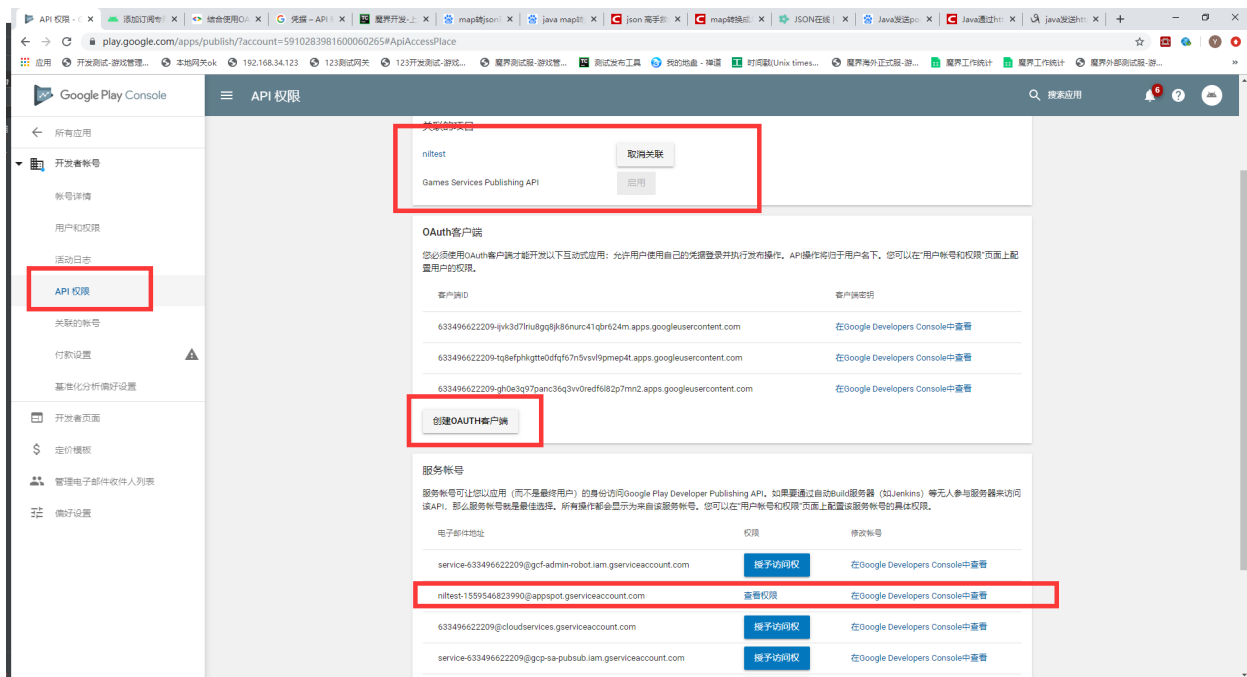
API 权限 · × | 添加订阅专 × | 综合使用OA × | 凭据 – API × | 魔界开发-上 × | map转json × | java map转 × | json 高手进 × | map转换成 × | JSON在线 × | Java发送po × | Java通过htt × | java发送htt × | +

play.google.com/apps/publish/?account=5910283981600060265#ApiAccessPlace

应用 开发测试-游戏管理... 本地网关ok 192.168.34.123 123测试网关 123测试测试-游戏... 魔界测试服-游戏管... 测试发布工具 我的地盘 - 禅道 时间戳(Unix times... 魔界海外正式服-游... 魔界工作统计 魔界工作统计 魔界外部测试服-游...

Google Play Console

API 权限

搜索应用

6

所有应用

开发者帐号

帐号详情

用户和权限

活动日志

API 权限

关联的帐号

付款设置

基准化分析偏好设置

开发者页面

定价模板

管理电子邮件收件人列表

偏好设置

关联的项目

niltest

取消关联

Games Services Publishing API

启用

OAuth客户端

您必须使用OAuth客户端才能开发以下互动式应用：允许用户使用自己的凭据登录并执行发布操作。API操作将归于用户名下。您可以在"用户帐号和权限"页面上配置用户的权限。

| 客户端ID | 客户端密钥 |
|---|---|
| 633496622209-ljvk3d7lriu8gq8jk86nurc41qbr624m.apps.googleusercontent.com | 在Google Developers Console中查看 |
| 633496622209-tq8efphkgtte0dfqf67n5vsvl9pmep4t.apps.googleusercontent.com | 在Google Developers Console中查看 |
| 633496622209-gh0e3q97panc36q3vv0redf6l82p7mn2.apps.googleusercontent.com | 在Google Developers Console中查看 |

创建OAUTH客户端

服务帐号

服务帐号可让您以应用（而不是最终用户）的身份访问Google Play Developer Publishing API。如果要通过自动Build服务器（如Jenkins）等无人参与服务器来访问该API，那么服务帐号就是最佳选择。所有操作都会显示为来自该服务帐号。您可以在"用户帐号和权限"页面上配置该服务帐号的具体权限。

| 电子邮件地址 | 权限 | 修改帐号 |
|---|---|---|
| service-633496622209@gcf-admin-robot.iam.gserviceaccount.com | 授予访问权 | 在Google Developers Console中查看 |
| niltest-1559546823990@appspot.gserviceaccount.com | 查看权限 | 在Google Developers Console中查看 |
| 633496622209@cloudservices.gserviceaccount.com | 授予访问权 | 在Google Developers Console中查看 |
| service-633496622209@gcp-sa-pubsub.iam.gserviceaccount.com | 授予访问权 | 在Google Developers Console中查看 |